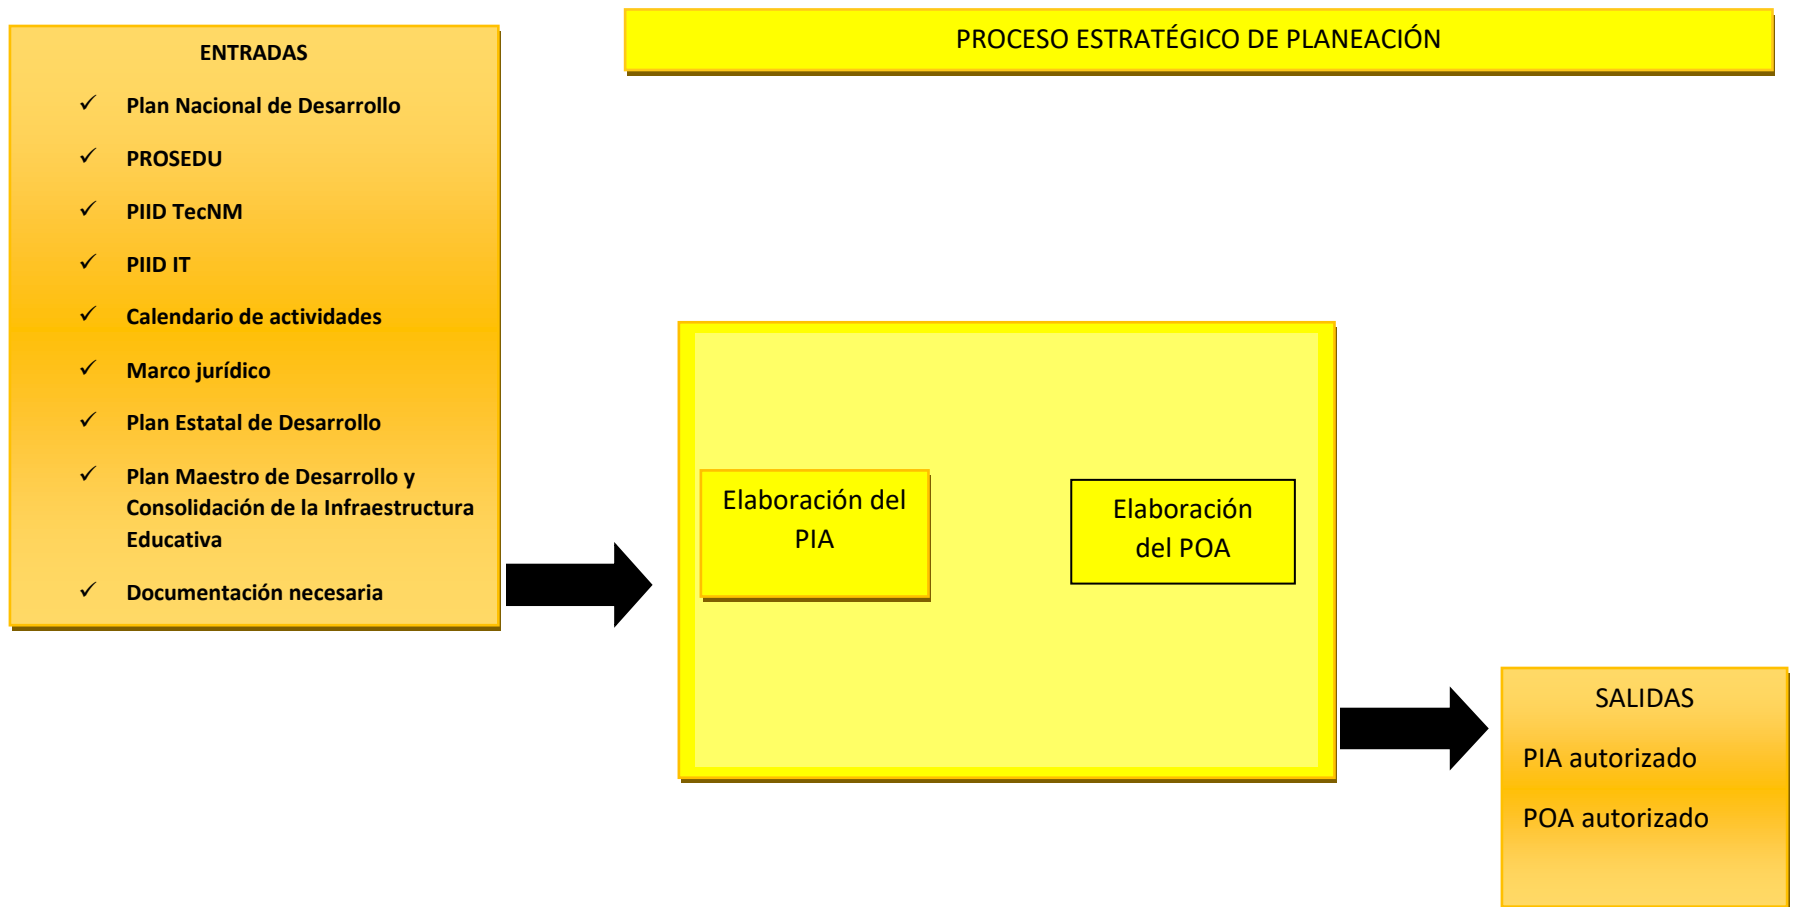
ENTRADAS

✓ Plan Nacional de Desarrollo

✓ PROSEDU

✓ PIID TecNM

✓ PIID IT

✓ Calendario de actividades

✓ Marco jurídico

✓ Plan Estatal de Desarrollo

✓ Plan Maestro de Desarrollo y Consolidación de la Infraestructura Educativa

✓ Documentación necesaria

PROCESO ESTRATÉGICO DE PLANEACIÓN

Elaboración del PIA

Elaboración del POA

SALIDAS

PIA autorizado

POA autorizado